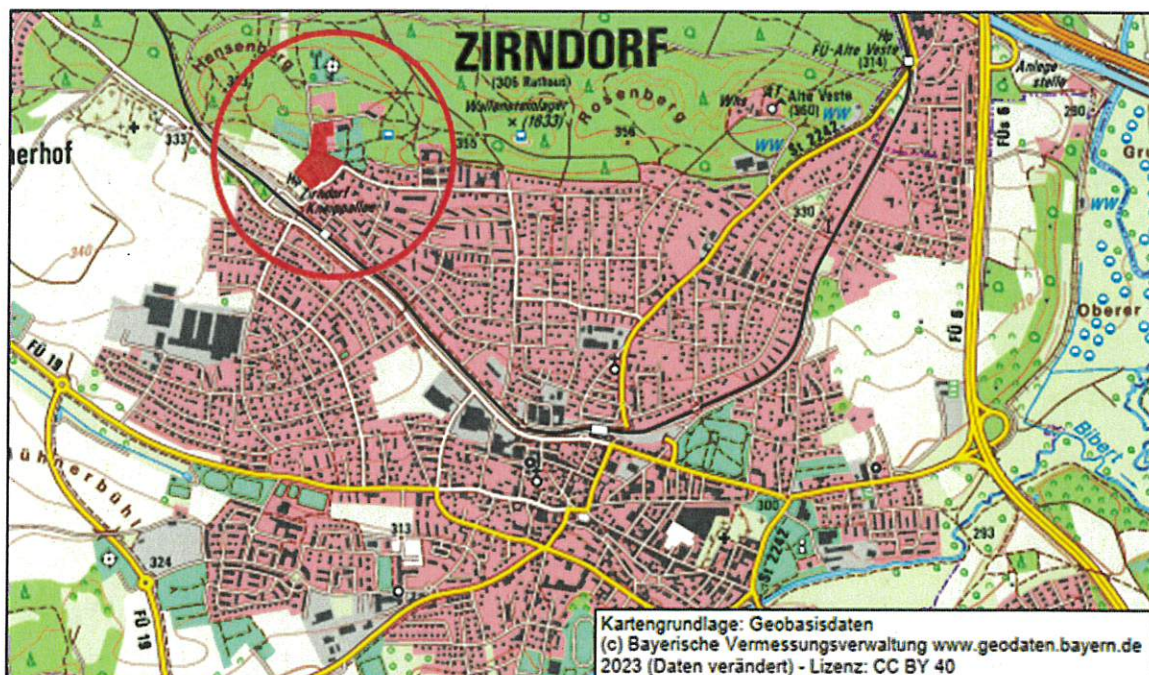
ZIRNDORF
(306 Rathaus)
Hensenberg
Wallensteinlager
× (1633)
Rosenberg
Alte Veste
(350)
Hp
FÜ-Alte Veste
(314)
Anlegestelle
WW
WW
St 2242
337
355
356
290
Gr
herhof
Hp
Zirndorf
Kneippallee
330
WW
340
FÜ 6
FÜ 6
Oberer
FÜ 19
Bibert
ühnerbühl
313
324
300
St 2242
293
FÜ 19
Kartengrundlage: Geobasisdaten
(c) Bayerische Vermessungsverwaltung www.geodaten.bayern.de
2023 (Daten verändert) - Lizenz: CC BY 40